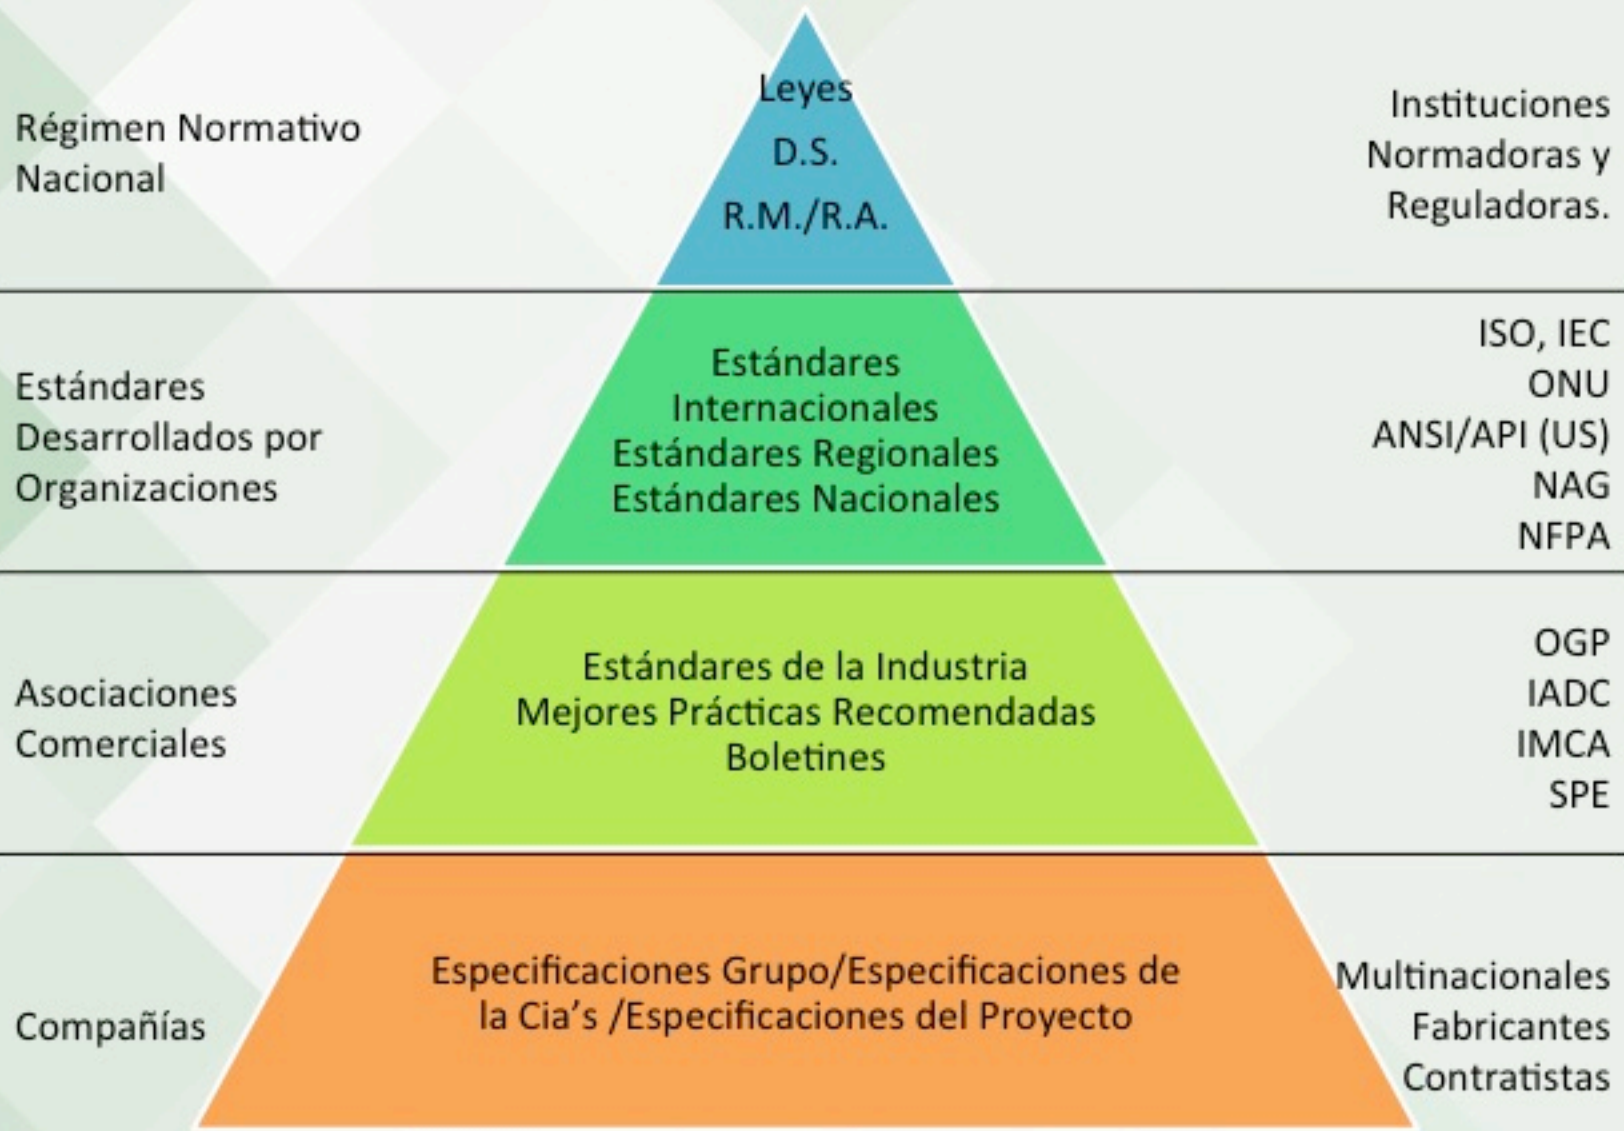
Régimen Normativo Nacional

Leyes
D.S.
R.M./R.A.

Instituciones Normadoras y Reguladoras.

Estándares Desarrollados por Organizaciones

Estándares Internacionales
Estándares Regionales
Estándares Nacionales

ISO, IEC
ONU
ANSI/API (US)
NAG
NFPA

Asociaciones Comerciales

Estándares de la Industria
Mejores Prácticas Recomendadas
Boletines

OGP
IADC
IMCA
SPE

Compañías

Especificaciones Grupo/Especificaciones de la Cia's /Especificaciones del Proyecto

Multinacionales
Fabricantes
Contratistas